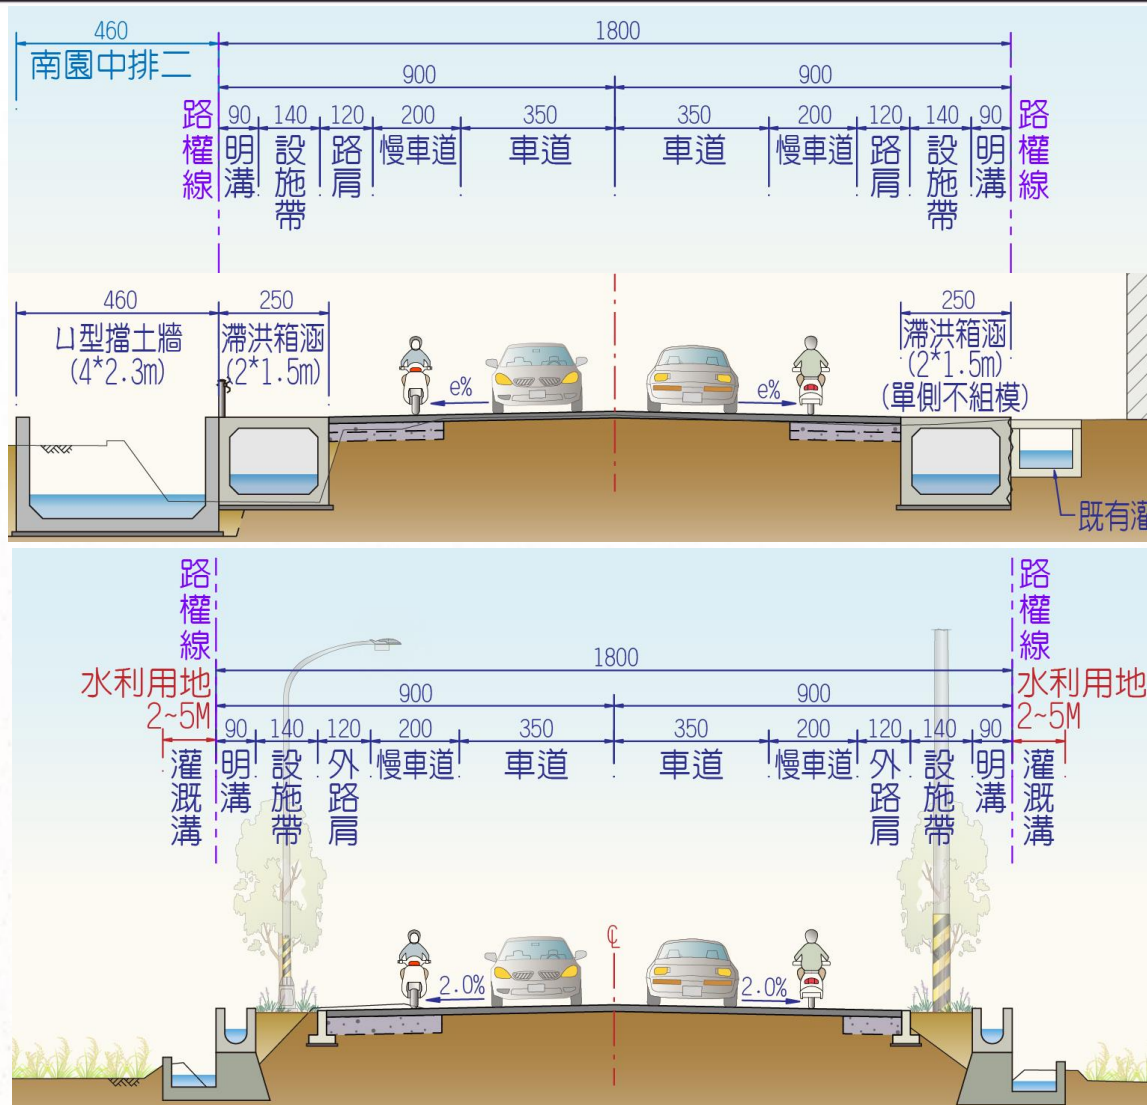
460
南園中排二
1800
900
900
路權線
90 明溝
140 設施帶
120 路肩
200 慢車道
350 車道
350 車道
200 慢車道
120 路肩
140 設施帶
90 明溝
路權線

460
凵型擋土牆
(4*2.3m)
250
滯洪箱涵
(2*1.5m)
e%
e%
250
滯洪箱涵
(2*1.5m)
(單側不組模)
既有灌

路權線
水利用地
2~5M
1800
900
900
路權線
水利用地
2~5M
灌溉溝
90 明溝
140 設施帶
120 外路肩
200 慢車道
350 車道
350 車道
200 慢車道
120 外路肩
140 設施帶
90 明溝
灌溉溝
℄
2.0%
2.0%